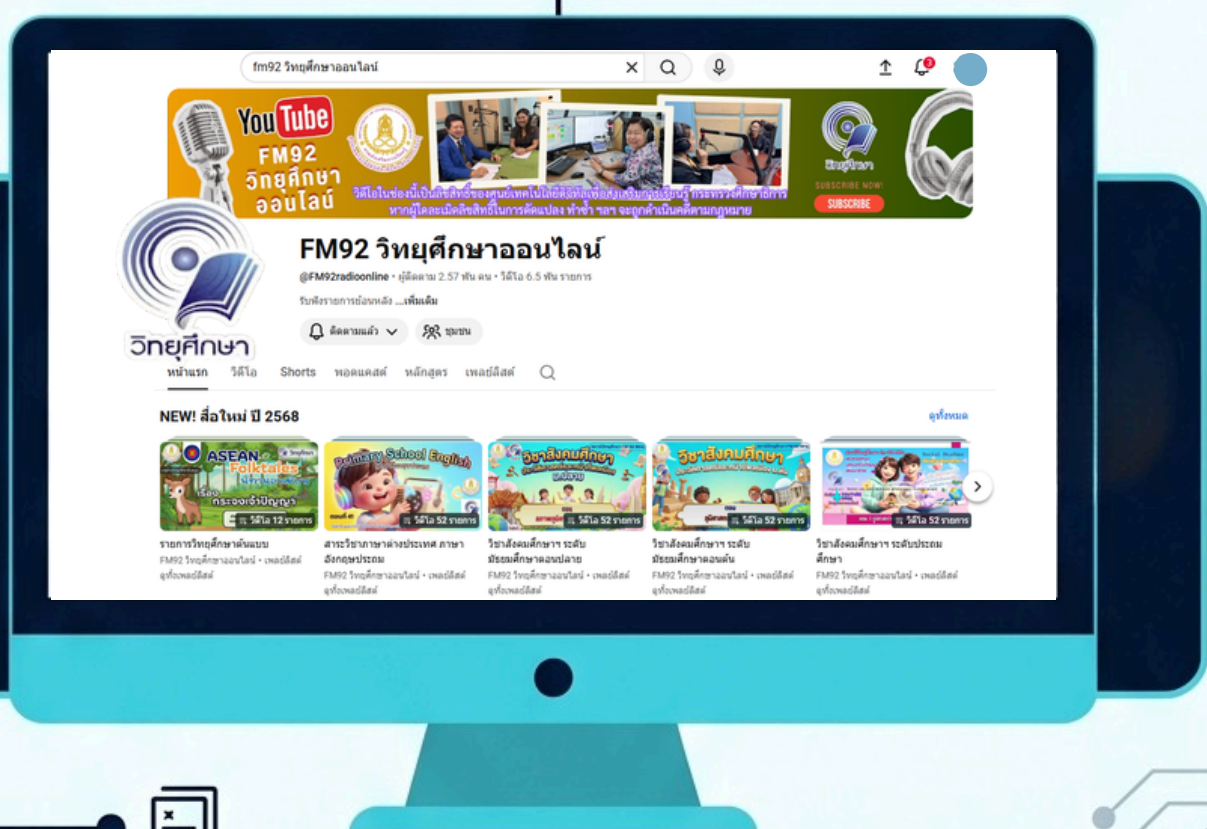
fm92 วิทยุศึกษาออนไลน์

YouTube FM92 วิทยุศึกษา ออนไลน์

วิดีโอในช่องนี้เป็นลิขสิทธิ์ของศูนย์เทคโนโลยีดิจิทัลเพื่อส่งเสริมการเรียนรู้ กระทรวงศึกษาธิการ หากผู้ใดละเมิดลิขสิทธิ์ในการดัดแปลง ทำซ้ำ ฯลฯ จะถูกดำเนินคดีตามกฎหมาย

วิทยุศึกษา SUBSCRIBE NOW! SUBSCRIBE

วิทยุศึกษา

FM92 วิทยุศึกษาออนไลน์

@FM92radioonline • ผู้ติดตาม 2.57 พัน คน • วิดีโอ 6.5 พัน รายการ

รับฟังรายการย้อนหลัง ...เพิ่มเติม

ติดตามแล้ว ชุมชน

หน้าแรก วิดีโอ Shorts พอดแคสต์ หลักสูตร เพลย์ลิสต์

NEW! สื่อใหม่ ปี 2568

ดูทั้งหมด

ASEAN Folktales เรื่อง กระจงเจ้าปัญญา
วิดีโอ 12 รายการ
รายการวิทยุศึกษาต้นแบบ
FM92 วิทยุศึกษาออนไลน์ • เพลย์ลิสต์
ดูทั้งเพลย์ลิสต์

Primary School English
วิดีโอ 52 รายการ
สาระวิชาภาษาต่างประเทศ ภาษาอังกฤษประถม
FM92 วิทยุศึกษาออนไลน์ • เพลย์ลิสต์
ดูทั้งเพลย์ลิสต์

วิชาสังคมศึกษา
วิดีโอ 52 รายการ
วิชาสังคมศึกษาฯ ระดับมัธยมศึกษาตอนปลาย
FM92 วิทยุศึกษาออนไลน์ • เพลย์ลิสต์
ดูทั้งเพลย์ลิสต์

วิชาสังคมศึกษา
วิดีโอ 52 รายการ
วิชาสังคมศึกษาฯ ระดับมัธยมศึกษาตอนต้น
FM92 วิทยุศึกษาออนไลน์ • เพลย์ลิสต์
ดูทั้งเพลย์ลิสต์

วิดีโอ 52 รายการ
วิชาสังคมศึกษาฯ ระดับประถมศึกษา
FM92 วิทยุศึกษาออนไลน์ • เพลย์ลิสต์
ดูทั้งเพลย์ลิสต์